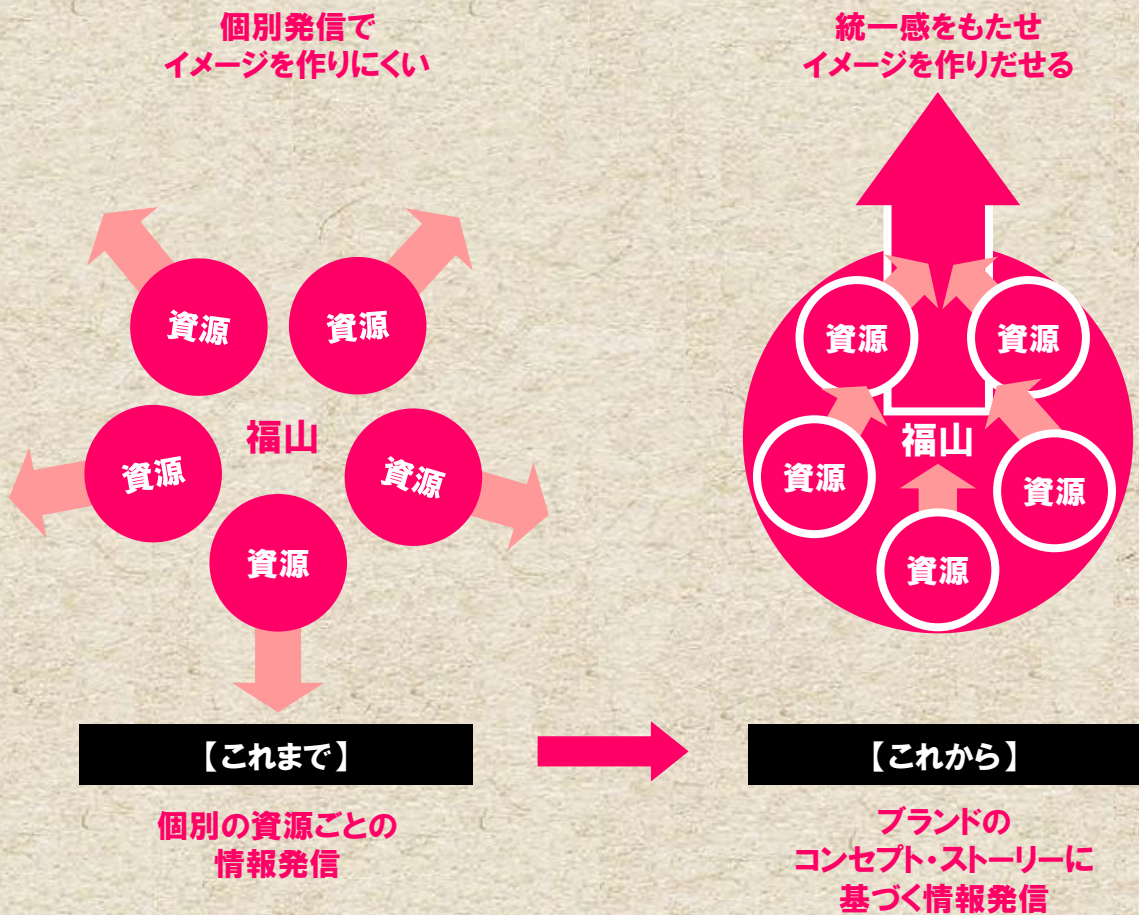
個別発信で
イメージを作りにくい

資源
資源
福山
資源
資源
資源

【これまで】

個別の資源ごとの
情報発信

統一感をもたせ
イメージを作りだせる

資源
資源
福山
資源
資源
資源

【これから】

ブランドの
コンセプト・ストーリーに
基づく情報発信